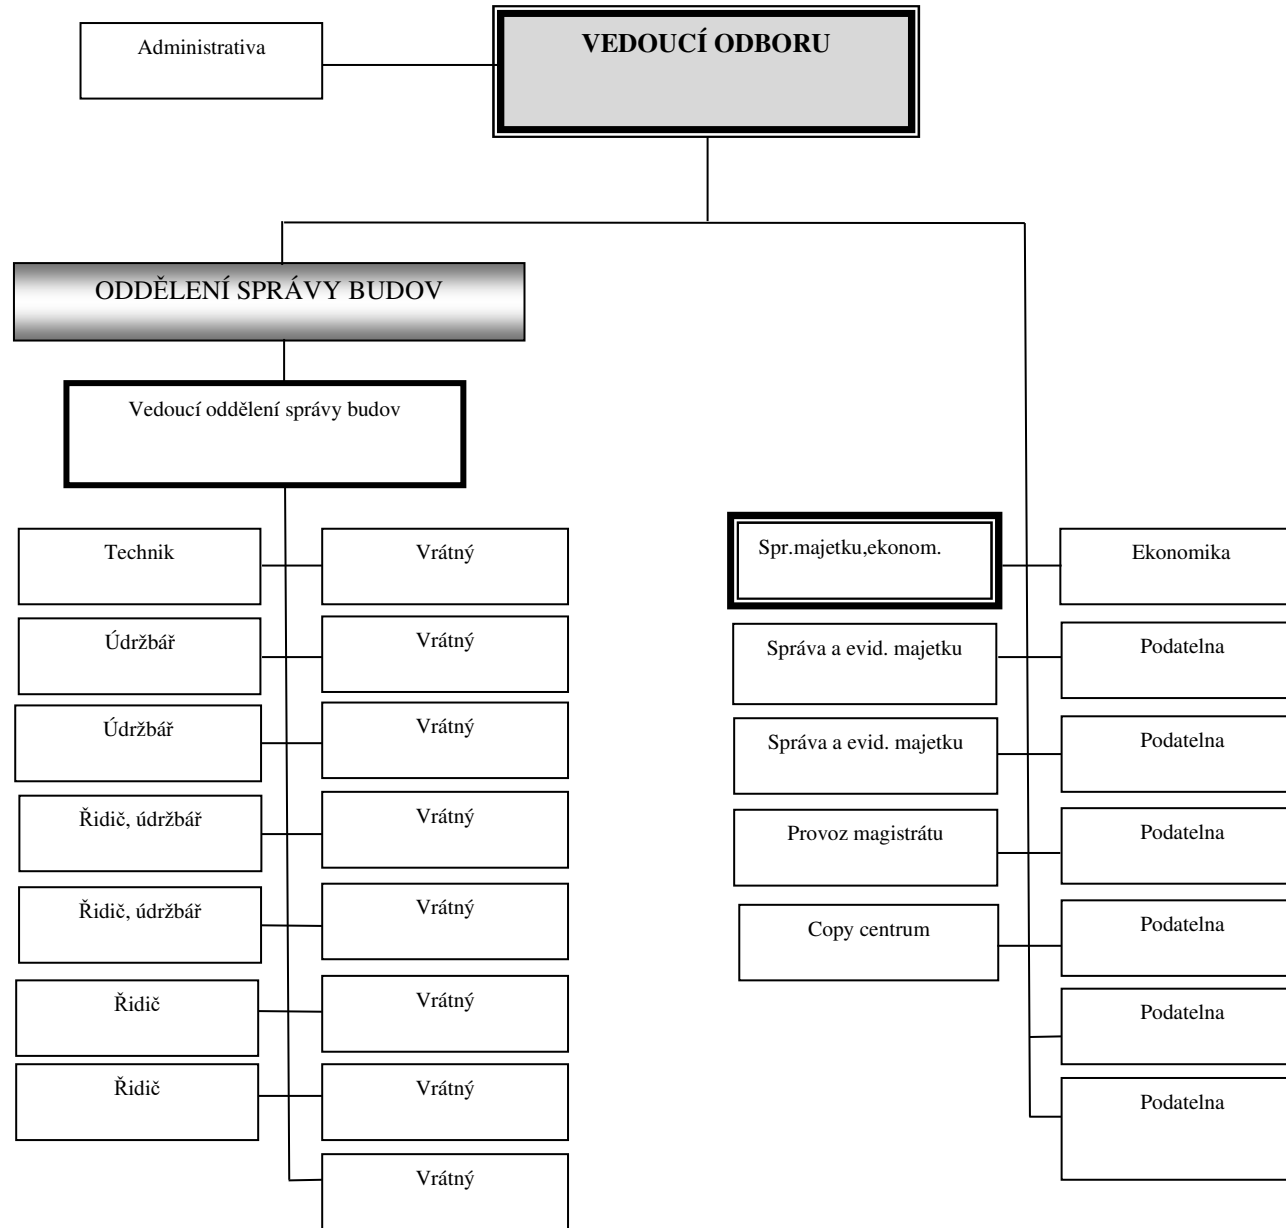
Administrativa

VEDOUCÍ ODBORU

ODDĚLENÍ SPRÁVY BUDOV

Vedoucí oddělení správy budov

Technik

Vrátný

Údržbář

Vrátný

Údržbář

Vrátný

Řidič, údržbář

Vrátný

Řidič, údržbář

Vrátný

Řidič

Vrátný

Řidič

Vrátný

Vrátný

Spr.majetku,ekonom.

Ekonomika

Správa a evid. majetku

Podatelna

Správa a evid. majetku

Podatelna

Provoz magistrátu

Podatelna

Copy centrum

Podatelna

Podatelna

Podatelna